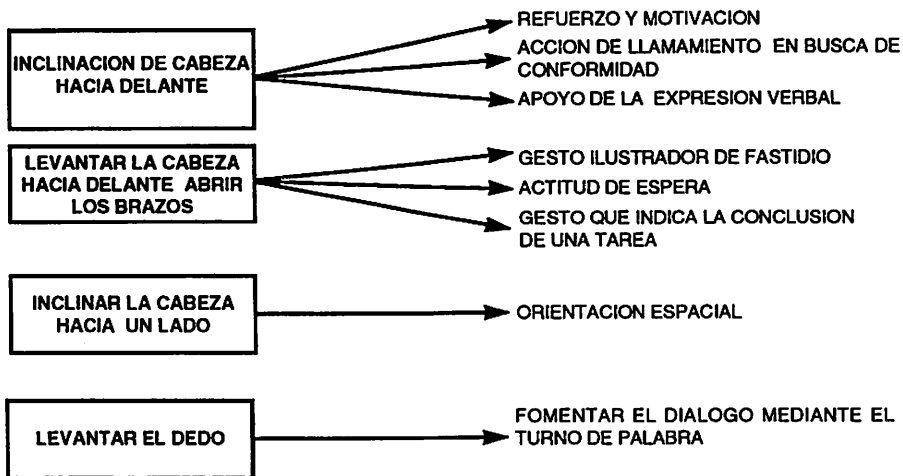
INCLINACION DE CABEZA HACIA DELANTE

REFUERZO Y MOTIVACION

ACCION DE LLAMAMIENTO EN BUSCA DE CONFORMIDAD

APOYO DE LA EXPRESION VERBAL

LEVANTAR LA CABEZA HACIA DELANTE ABRIR LOS BRAZOS

GESTO ILUSTRADOR DE FASTIDIO

ACTITUD DE ESPERA

GESTO QUE INDICA LA CONCLUSION DE UNA TAREA

INCLINAR LA CABEZA HACIA UN LADO

ORIENTACION ESPACIAL

LEVANTAR EL DEDO

FOMENTAR EL DIALOGO MEDIANTE EL TURNO DE PALABRA